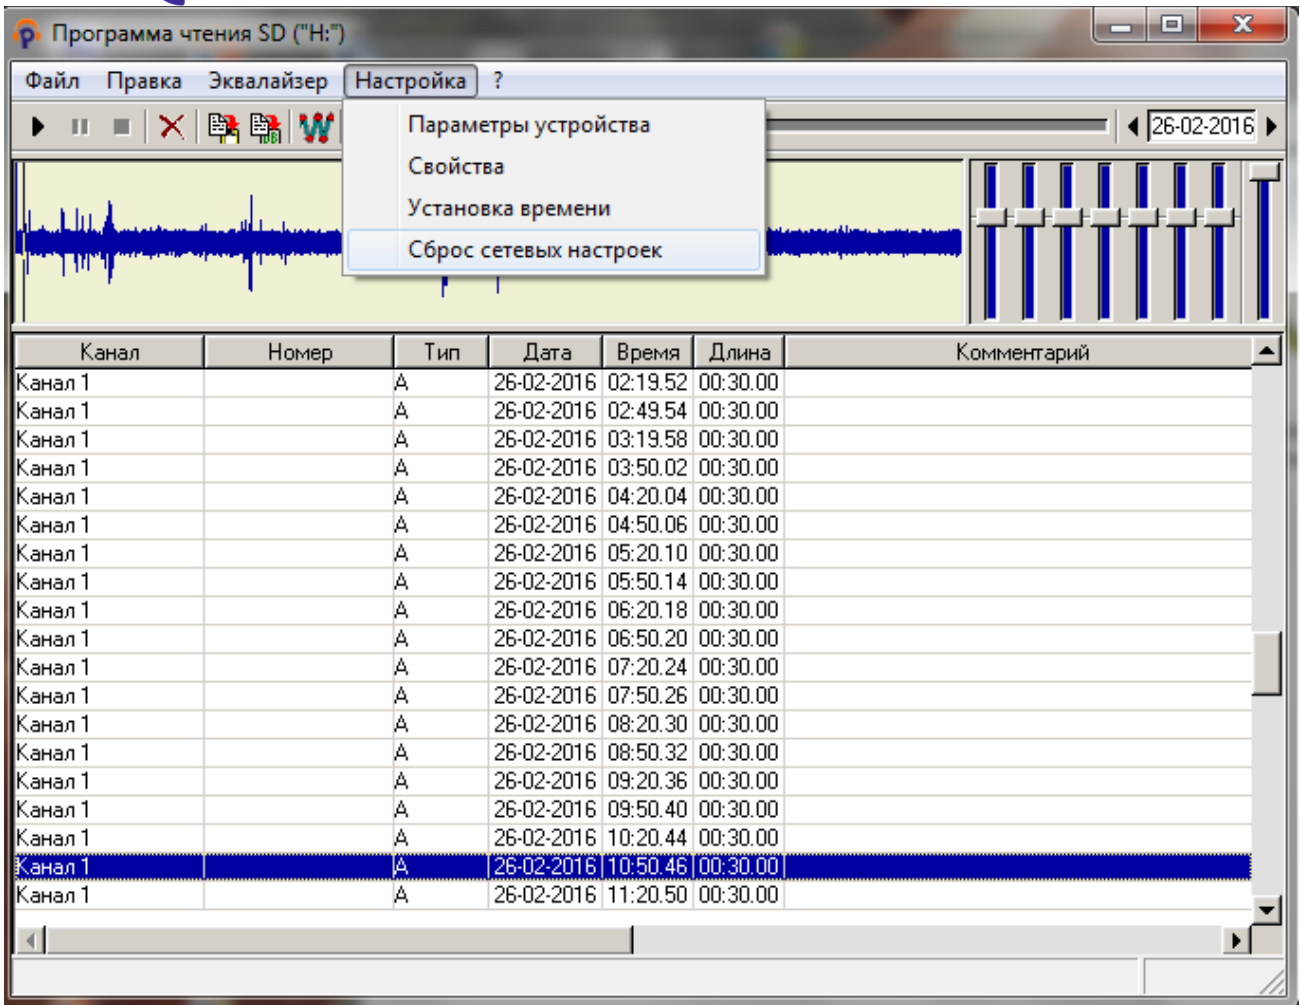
Программа чтения SD ("H:")

Файл Правка Эквалайзер Настройка ?

Параметры устройства
Свойства
Установка времени
Сброс сетевых настроек

26-02-2016

| Канал | Номер | Тип | Дата | Время | Длина | Комментарий |
|---|---|---|---|---|---|---|
| Канал 1 | | A | 26-02-2016 | 02:19.52 | 00:30.00 | |
| Канал 1 | | A | 26-02-2016 | 02:49.54 | 00:30.00 | |
| Канал 1 | | A | 26-02-2016 | 03:19.58 | 00:30.00 | |
| Канал 1 | | A | 26-02-2016 | 03:50.02 | 00:30.00 | |
| Канал 1 | | A | 26-02-2016 | 04:20.04 | 00:30.00 | |
| Канал 1 | | A | 26-02-2016 | 04:50.06 | 00:30.00 | |
| Канал 1 | | A | 26-02-2016 | 05:20.10 | 00:30.00 | |
| Канал 1 | | A | 26-02-2016 | 05:50.14 | 00:30.00 | |
| Канал 1 | | A | 26-02-2016 | 06:20.18 | 00:30.00 | |
| Канал 1 | | A | 26-02-2016 | 06:50.20 | 00:30.00 | |
| Канал 1 | | A | 26-02-2016 | 07:20.24 | 00:30.00 | |
| Канал 1 | | A | 26-02-2016 | 07:50.26 | 00:30.00 | |
| Канал 1 | | A | 26-02-2016 | 08:20.30 | 00:30.00 | |
| Канал 1 | | A | 26-02-2016 | 08:50.32 | 00:30.00 | |
| Канал 1 | | A | 26-02-2016 | 09:20.36 | 00:30.00 | |
| Канал 1 | | A | 26-02-2016 | 09:50.40 | 00:30.00 | |
| Канал 1 | | A | 26-02-2016 | 10:20.44 | 00:30.00 | |
| Канал 1 | | A | 26-02-2016 | 10:50.46 | 00:30.00 | |
| Канал 1 | | A | 26-02-2016 | 11:20.50 | 00:30.00 | |